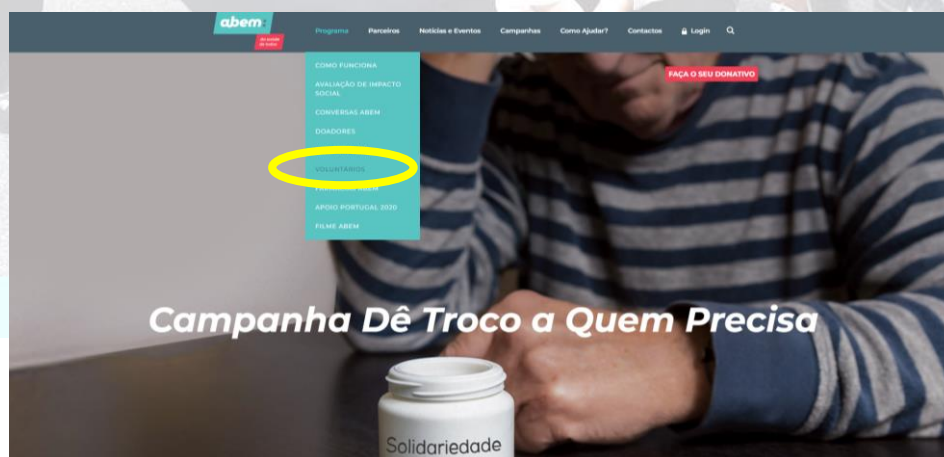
abem
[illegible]

Programa
Parceiros
Notícias e Eventos
Campanhas
Como Ajudar?
Contactos
Login

COMO FUNCIONA
AVALIAÇÃO DE IMPACTO SOCIAL
CONVERSAS ABEM
DOADORES
VOLUNTÁRIOS
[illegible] ABEM
APOIO PORTUGAL 2020
FILME ABEM

FAÇA O SEU DONATIVO

Campanha Dê Troco a Quem Precisa

Solidariedade